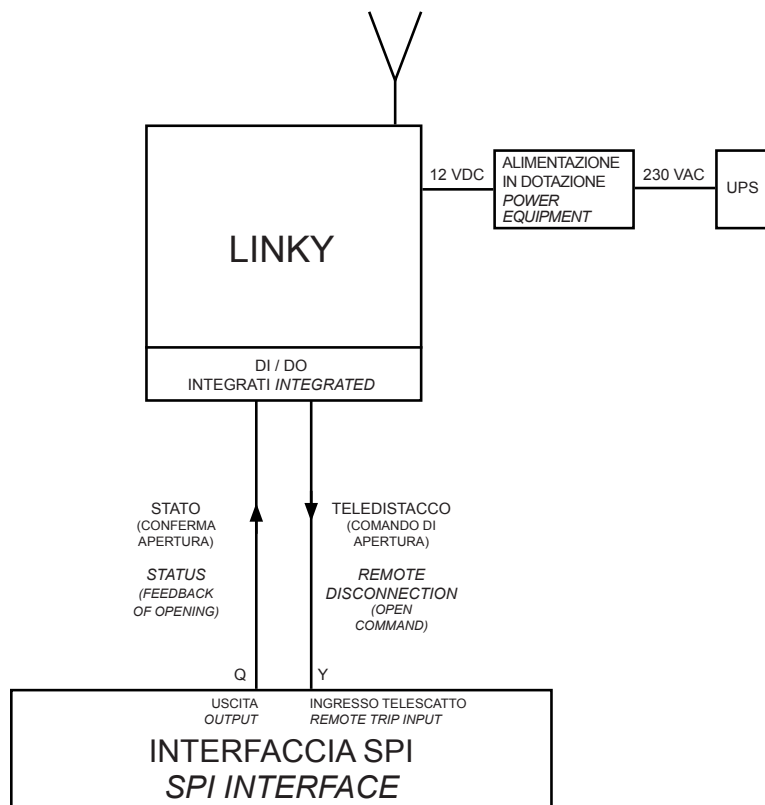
LINKY

12 VDC

ALIMENTAZIONE IN DOTAZIONE
*POWER EQUIPMENT*

230 VAC

UPS

DI / DO
INTEGRATI *INTEGRATED*

STATO
(CONFERMA APERTURA)

*STATUS*
*(FEEDBACK OF OPENING)*

TELEDISTACCO
(COMANDO DI APERTURA)

*REMOTE DISCONNECTION*
*(OPEN COMMAND)*

Q

Y

USCITA
*OUTPUT*

INGRESSO TELESCATTO
*REMOTE TRIP INPUT*

INTERFACCIA SPI
*SPI INTERFACE*